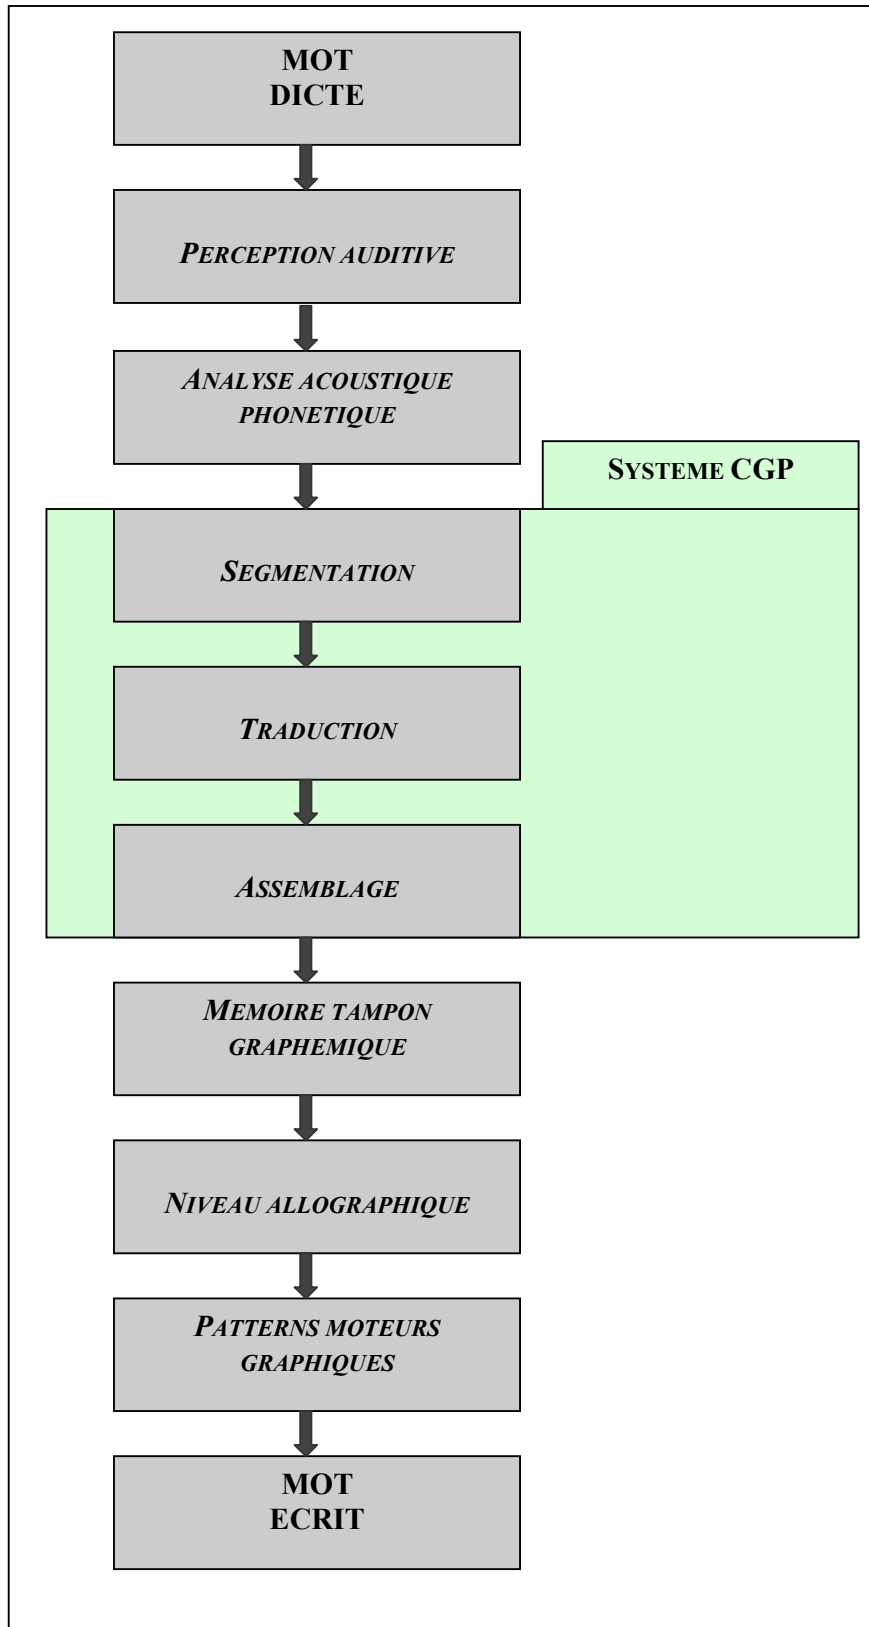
MOT
DICTE

PERCEPTION AUDITIVE

ANALYSE ACOUSTIQUE PHONETIQUE

SYSTEME CGP

SEGMENTATION

TRADUCTION

ASSEMBLAGE

MEMOIRE TAMPON GRAPHEMIQUE

NIVEAU ALLOGRAPHIQUE

PATTERNS MOTEURS GRAPHIQUES

MOT
ECRIT